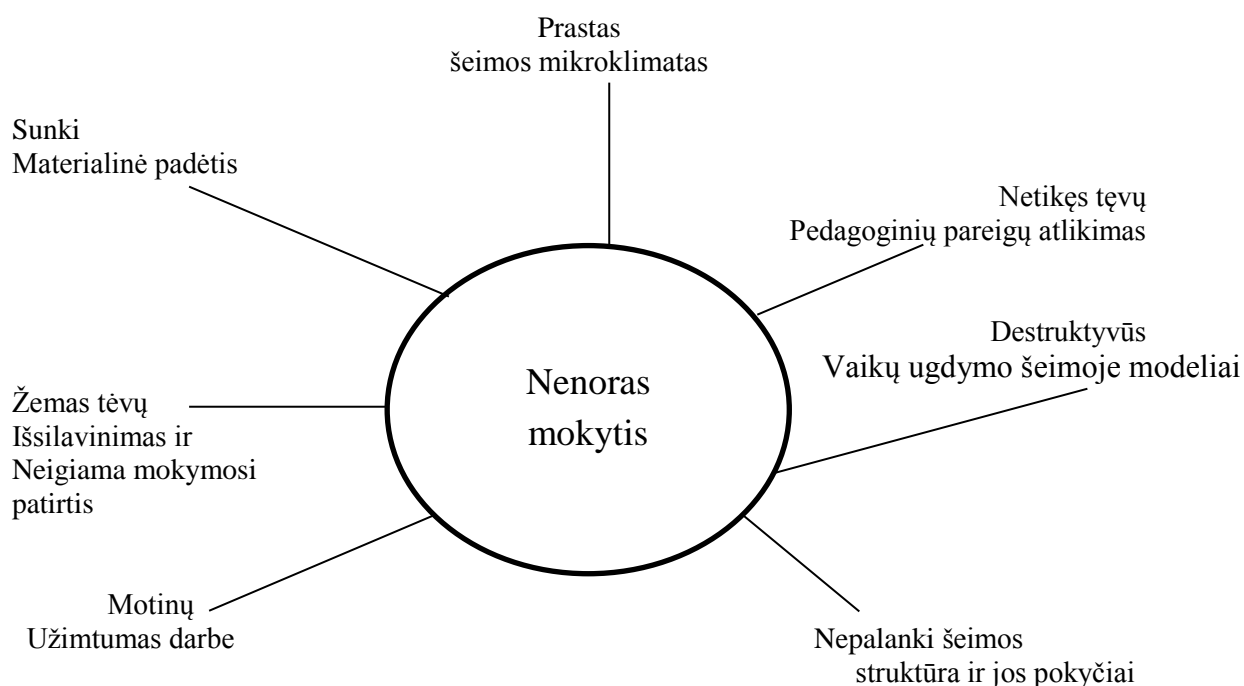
Prastas
šeimos mikroklimatas

Sunki
Materialinė padėtis

Netikęs tėvų
Pedagoginių pareigų atlikimas

Destruktyvūs
Vaikų ugdymo šeimoje modeliai

Nenoras
mokytis

Žemas tėvų
Išsilavinimas ir
Neigiama mokymosi
patirtis

Motinų
Užimtumas darbe

Nepalanki šeimos
struktūra ir jos pokyčiai